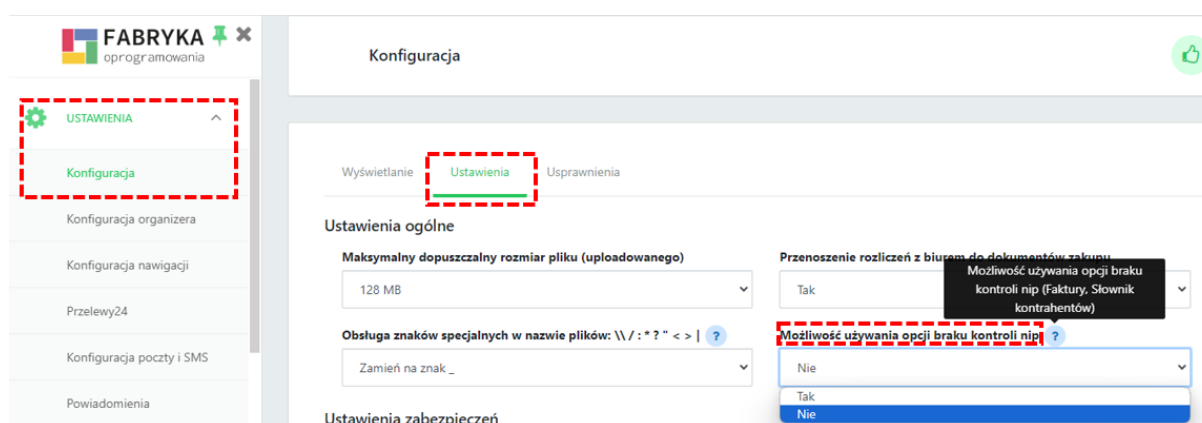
FABRYKA oprogramowania

USTAWIENIA

Konfiguracja

Konfiguracja organizera

Konfiguracja nawigacji

Przelewy24

Konfiguracja poczty i SMS

Powiadomienia

Konfiguracja

Wyświetlanie Ustawienia Usprawnienia

Ustawienia ogólne

Maksymalny dopuszczalny rozmiar pliku (uploadowanego)

128 MB

Przenoszenie rozliczeń z biurem do dokumentów zakupu

Tak

Możliwość używania opcji braku kontroli nip (Faktury, Słownik kontrahentów)

Obsługa znaków specjalnych w nazwie plików: \\ / : * ? " < > | ?

Zamień na znak _

Możliwość używania opcji braku kontroli nip ?

Nie

Tak

Nie

Ustawienia zabezpieczeń